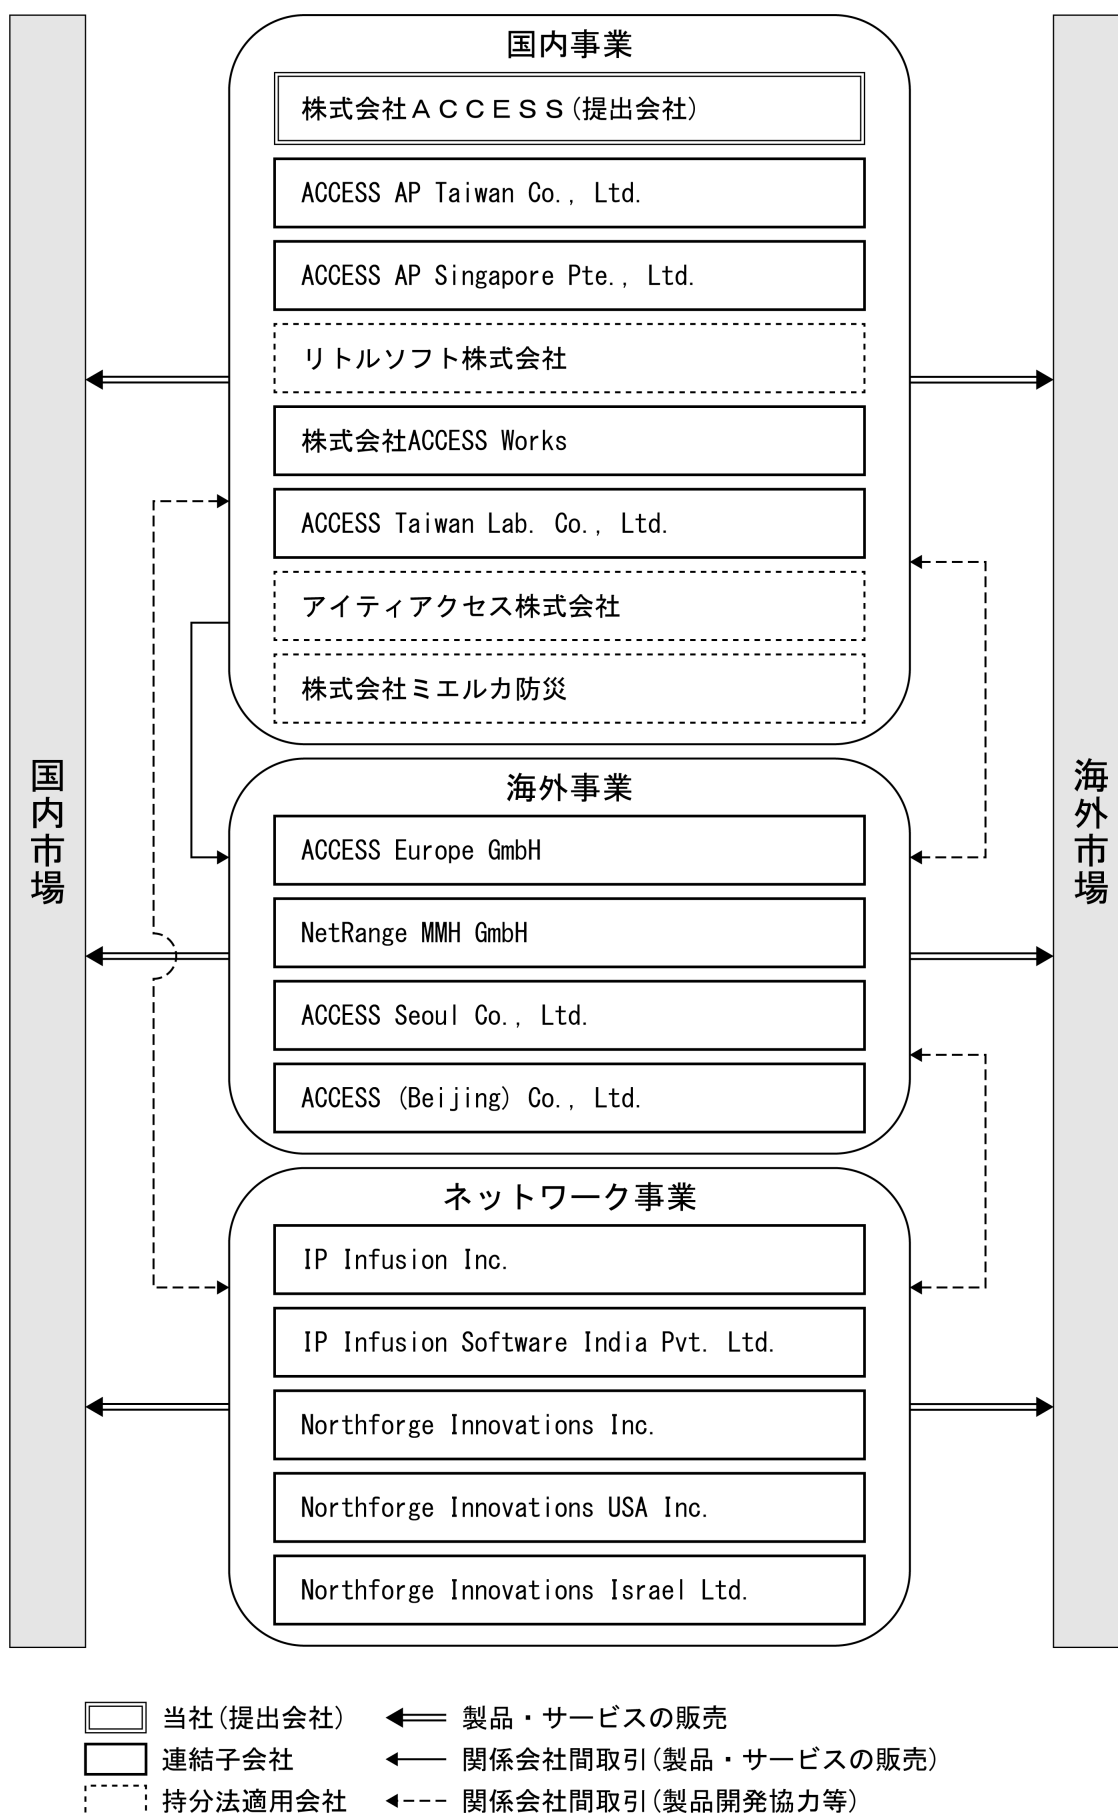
国内市場

国内事業

株式会社ＡＣＣＥＳＳ(提出会社)

ACCESS AP Taiwan Co., Ltd.

ACCESS AP Singapore Pte., Ltd.

リトルソフト株式会社

株式会社ACCESS Works

ACCESS Taiwan Lab. Co., Ltd.

アイティアクセス株式会社

株式会社ミエルカ防災

海外事業

ACCESS Europe GmbH

NetRange MMH GmbH

ACCESS Seoul Co., Ltd.

ACCESS (Beijing) Co., Ltd.

ネットワーク事業

IP Infusion Inc.

IP Infusion Software India Pvt. Ltd.

Northforge Innovations Inc.

Northforge Innovations USA Inc.

Northforge Innovations Israel Ltd.

海外市場

当社(提出会社)
連結子会社
持分法適用会社
製品・サービスの販売
関係会社間取引(製品・サービスの販売)
関係会社間取引(製品開発協力等)